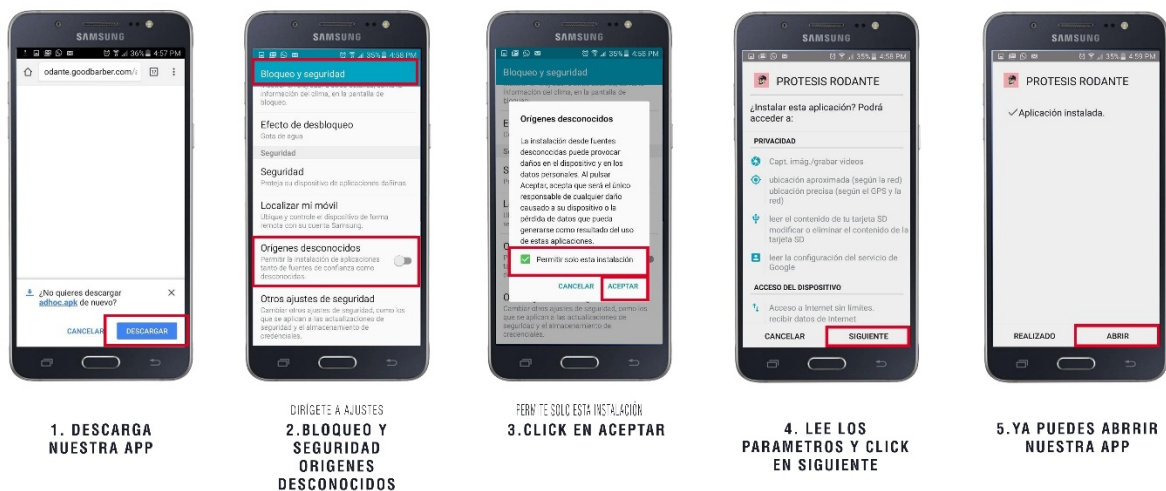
SAMSUNG

36% 4:57 PM

odante.goodbarber.com/

¿No quieres descargar adhoc.apk de nuevo?

CANCELAR DESCARGAR

1. DESCARGA NUESTRA APP

SAMSUNG

35% 4:58 PM

Bloqueo y seguridad

información del clima, en la pantalla de bloqueo.

Efecto de desbloqueo
Gota de agua

Seguridad

Seguridad
Proteja su dispositivo de aplicaciones dañinas

Localizar mi móvil
Ubique y controle el dispositivo de forma remota con su cuenta Samsung.

Orígenes desconocidos
Permitir la instalación de aplicaciones tanto de fuentes de confianza como desconocidas.

Otros ajustes de seguridad
Cambiar otros ajustes de seguridad, como los que se aplican a las actualizaciones de seguridad y el almacenamiento de credenciales.

DIRÍGETE A AJUSTES
2.BLOQUEO Y SEGURIDAD ORIGENES DESCONOCIDOS

SAMSUNG

35% 4:58 PM

Bloqueo y seguridad

Orígenes desconocidos

La instalación desde fuentes desconocidas puede provocar daños en el dispositivo y en los datos personales. Al pulsar Aceptar, acepta que será el único responsable de cualquier daño causado a su dispositivo o la pérdida de datos que pueda generarse como resultado del uso de estas aplicaciones.

Permitir solo esta instalación

CANCELAR ACEPTAR

PERMITE SOLO ESTA INSTALACIÓN
3.CLICK EN ACEPTAR

SAMSUNG

35% 4:58 PM

PROTESIS RODANTE

¿Instalar esta aplicación? Podrá acceder a:

PRIVACIDAD

Capt. imág./grabar videos

ubicación aproximada (según la red)
ubicación precisa (según el GPS y la red)

leer el contenido de tu tarjeta SD
modificar o eliminar el contenido de la tarjeta SD

leer la configuración del servicio de Google

ACCESO DEL DISPOSITIVO

Acceso a Internet sin límites.
recibir datos de Internet

CANCELAR SIGUIENTE

4. LEE LOS PARAMETROS Y CLICK EN SIGUIENTE

SAMSUNG

35% 4:59 PM

PROTESIS RODANTE

Aplicación instalada.

REALIZADO ABRIR

5.YA PUEDES ABRRIR NUESTRA APP